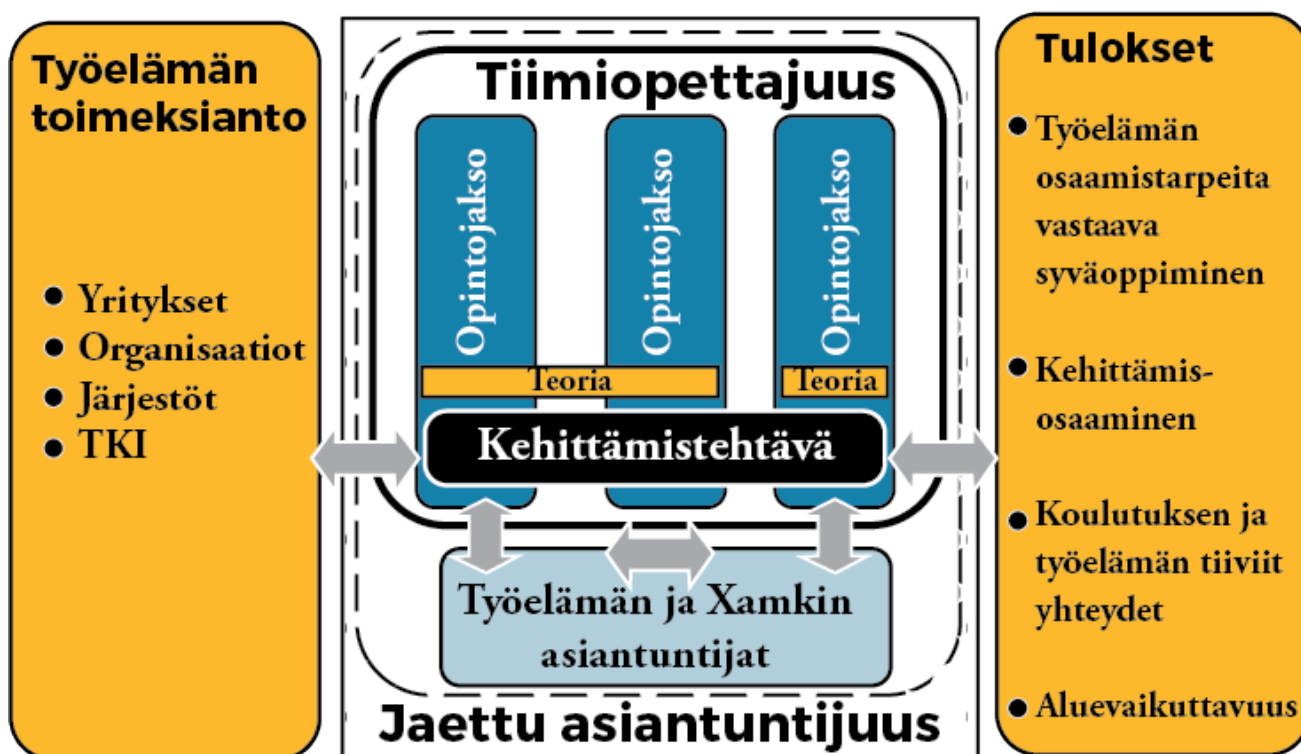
Työelämän toimeksianto

- Yritykset
- Organisaatiot
- Järjestöt
- TKI

Tiimiopettajuus

Opintojakso

Opintojakso

Opintojakso

Teoria

Teoria

Kehittämistehtävä

Työelämän ja Xamkin asiantuntijat

Jaettu asiantuntijuus

Tulokset

- Työelämän osaamistarpeita vastaava syväoppiminen
- Kehittämisosaaminen
- Koulutuksen ja työelämän tiiviit yhteydet
- Aluevaikuttavuus